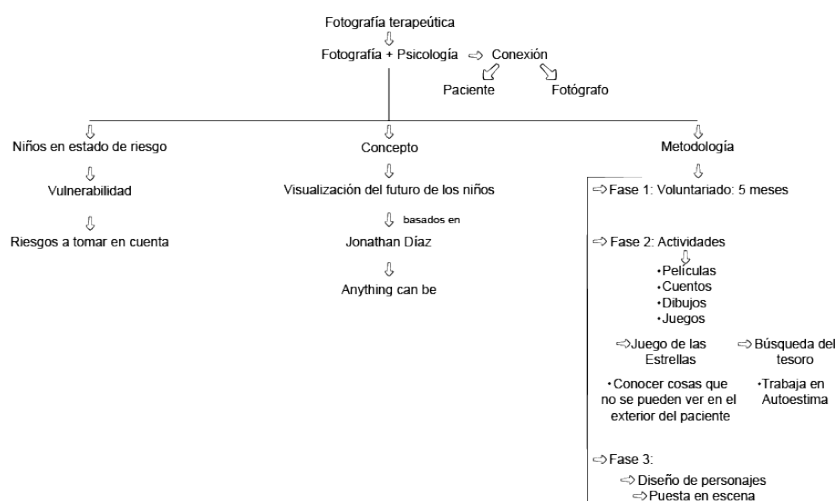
Fotografía terapeútica

Fotografía + Psicología ⇨ Conexión

Paciente

Fotógrafo

Niños en estado de riesgo

Vulnerabilidad

Riesgos a tomar en cuenta

Concepto

Visualización del futuro de los niños

basados en

Jonathan Díaz

Anything can be

Metodología

⇨Fase 1: Voluntariado: 5 meses

⇨Fase 2: Actividades

•Películas
•Cuentos
•Dibujos
•Juegos

⇨Juego de las Estrellas

•Conocer cosas que no se pueden ver en el exterior del paciente

⇨Búsqueda del tesoro

•Trabaja en Autoestima

⇨Fase 3:

⇨Diseño de personajes
⇨Puesta en escena